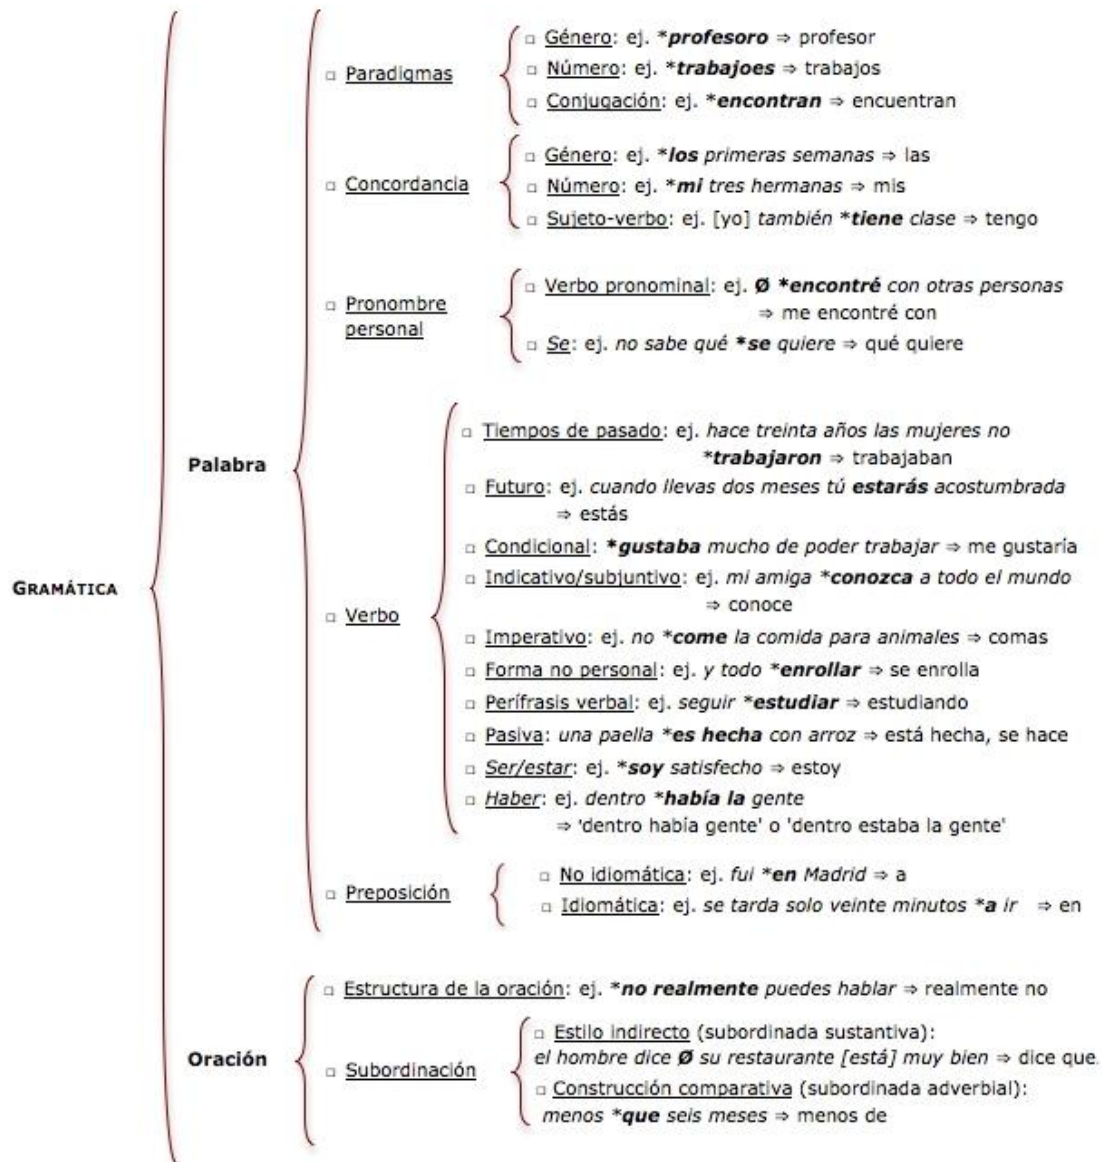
GRAMÁTICA

Palabra

□ Paradigmas
□ Género: ej. *profesoro ⇒ profesor
□ Número: ej. *trabajoes ⇒ trabajos
□ Conjugación: ej. *encontran ⇒ encuentran

□ Concordancia
□ Género: ej. *los primeras semanas ⇒ las
□ Número: ej. *mi tres hermanas ⇒ mis
□ Sujeto-verbo: ej. [yo] también *tiene clase ⇒ tengo

□ Pronombre personal
□ Verbo pronominal: ej. Ø *encontré con otras personas ⇒ me encontré con
□ Se: ej. no sabe qué *se quiere ⇒ qué quiere

□ Verbo
□ Tiempos de pasado: ej. hace treinta años las mujeres no *trabajaron ⇒ trabajaban
□ Futuro: ej. cuando llevas dos meses tú estarás acostumbrada ⇒ estás
□ Condicional: *gustaba mucho de poder trabajar ⇒ me gustaría
□ Indicativo/subjuntivo: ej. mi amiga *conozca a todo el mundo ⇒ conoce
□ Imperativo: ej. no *come la comida para animales ⇒ comas
□ Forma no personal: ej. y todo *enrollar ⇒ se enrolla
□ Perífrasis verbal: ej. seguir *estudiar ⇒ estudiando
□ Pasiva: una paella *es hecha con arroz ⇒ está hecha, se hace
□ Ser/estar: ej. *soy satisfecho ⇒ estoy
□ Haber: ej. dentro *había la gente ⇒ 'dentro había gente' o 'dentro estaba la gente'

□ Preposición
□ No idiomática: ej. fui *en Madrid ⇒ a
□ Idiomática: ej. se tarda solo veinte minutos *a ir ⇒ en

Oración

□ Estructura de la oración: ej. *no realmente puedes hablar ⇒ realmente no

□ Subordinación
□ Estilo indirecto (subordinada sustantiva): el hombre dice Ø su restaurante [está] muy bien ⇒ dice que
□ Construcción comparativa (subordinada adverbial): menos *que seis meses ⇒ menos de